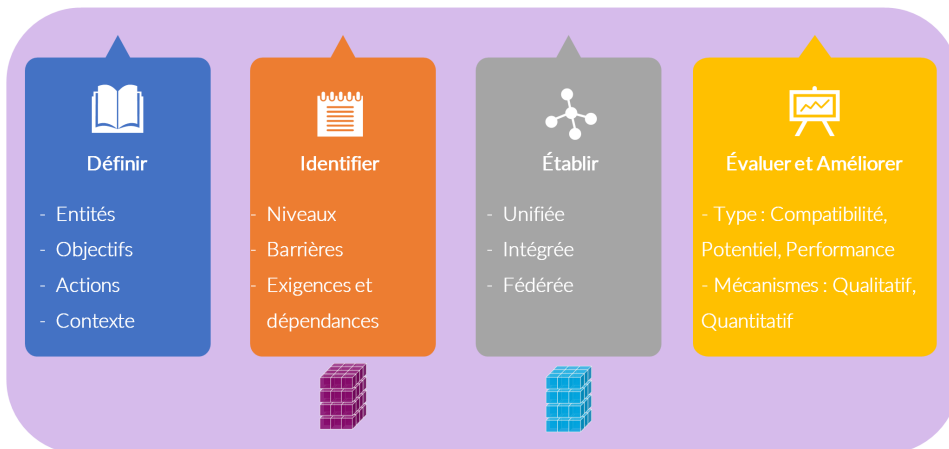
Définir

- Entités
- Objectifs
- Actions
- Contexte

Identifier

- Niveaux
- Barrières
- Exigences et dépendances

Établir

- Unifiée
- Intégrée
- Fédérée

Évaluer et Améliorer

- Type : Compatibilité, Potentiel, Performance
- Mécanismes : Qualitatif, Quantitatif